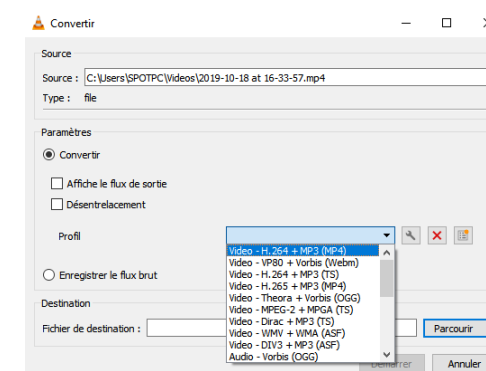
Convertir

Source

Source : C:\Users\SPOTPC\Videos\2019-10-18 at 16-33-57.mp4

Type : file

Paramètres

Convertir

Affiche le flux de sortie

Désentrelacement

Profil

Video - H.264 + MP3 (MP4)
Video - VP80 + Vorbis (Webm)
Video - H.264 + MP3 (TS)
Video - H.265 + MP3 (MP4)
Video - Theora + Vorbis (OGG)
Video - MPEG-2 + MPGA (TS)
Video - Dirac + MP3 (TS)
Video - WMV + WMA (ASF)
Video - DIV3 + MP3 (ASF)
Audio - Vorbis (OGG)

Enregistrer le flux brut

Destination

Fichier de destination :

Parcourir

Démarrer

Annuler